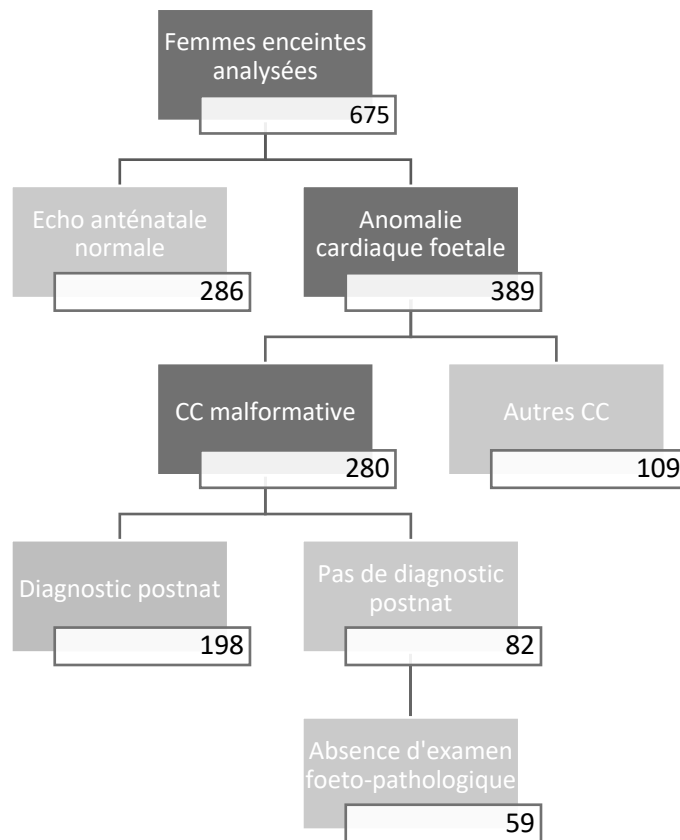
Femmes enceintes analysées
675

Echo anténatale normale
286

Anomalie cardiaque foetale
389

CC malformative
280

Autres CC
109

Diagnostic postnat
198

Pas de diagnostic postnat
82

Absence d'examen foeto-pathologique
59